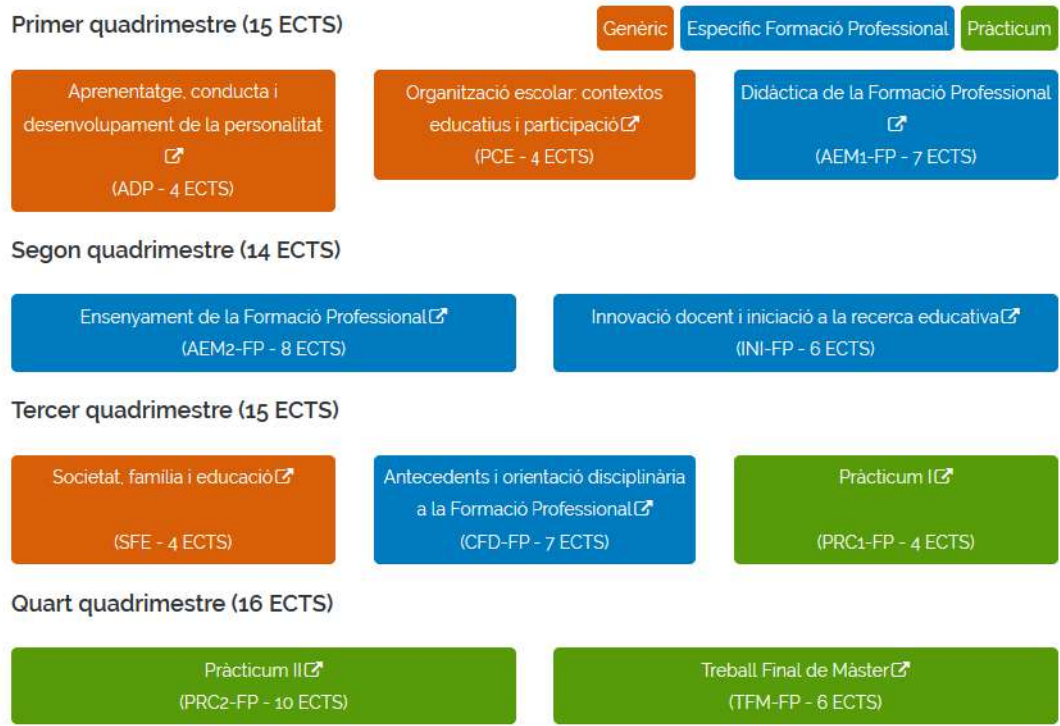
Primer quadrimestre (15 ECTS)

Genèric
Específic Formació Professional
Pràcticum

Aprenentatge, conducta i desenvolupament de la personalitat
(ADP - 4 ECTS)

Organització escolar: contextos educatius i participació
(PCE - 4 ECTS)

Didàctica de la Formació Professional
(AEM1-FP - 7 ECTS)

Segon quadrimestre (14 ECTS)

Ensenyament de la Formació Professional
(AEM2-FP - 8 ECTS)

Innovació docent i iniciació a la recerca educativa
(INI-FP - 6 ECTS)

Tercer quadrimestre (15 ECTS)

Societat, família i educació
(SFE - 4 ECTS)

Antecedents i orientació disciplinària a la Formació Professional
(CFD-FP - 7 ECTS)

Pràcticum I
(PRC1-FP - 4 ECTS)

Quart quadrimestre (16 ECTS)

Pràcticum II
(PRC2-FP - 10 ECTS)

Treball Final de Màster
(TFM-FP - 6 ECTS)